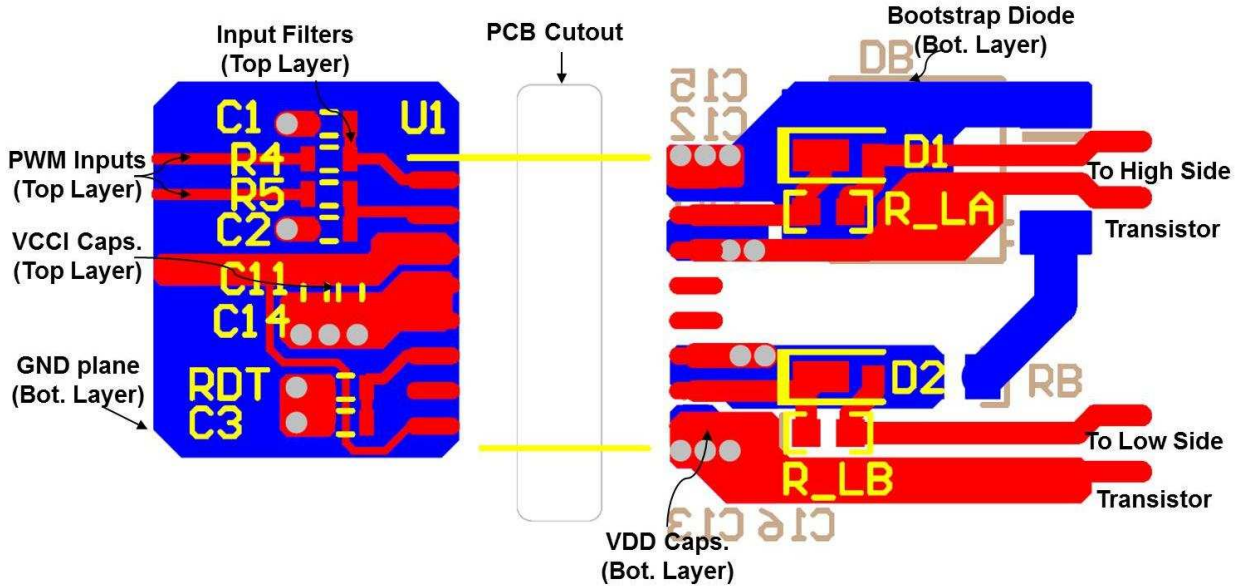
Input Filters
(Top Layer)

PCB Cutout

Bootstrap Diode
(Bot. Layer)

PWM Inputs
(Top Layer)

VCCI Caps.
(Top Layer)

GND plane
(Bot. Layer)

C1
R4
R5
C2
C11
C14
RDT
C3
U1

C15
C12
DB
D1
R_LA
D2
RB
R_LB
C16 C13

To High Side
Transistor

To Low Side
Transistor

VDD Caps.
(Bot. Layer)